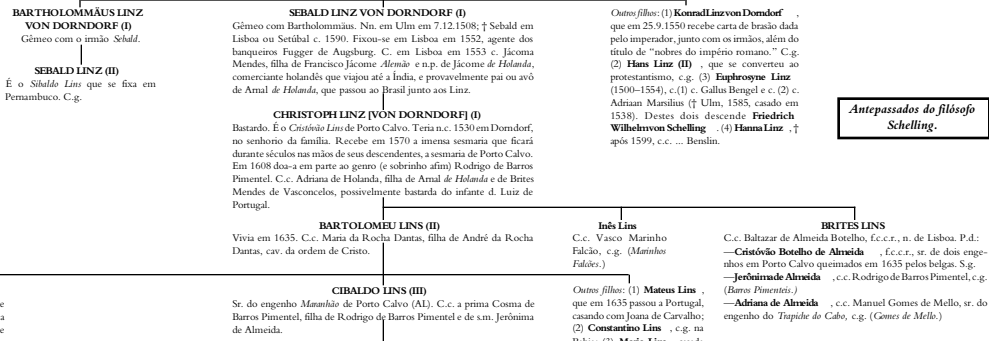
BARTHOLOMÄUS LINZ VON DORNDORF (I)
Gêmeo com o irmão *Sebald*.

SEBALD LINZ (II)
É o *Sibaldo Lins* que se fixa em Pernambuco. C.g.

SEBALD LINZ VON DORNDORF (I)
Gêmeo com Bartholommäus. Nn. em Ulm em 7.12.1508; † Sebald em Lisboa ou Setúbal c. 1590. Fixou-se em Lisboa em 1552, agente dos banqueiros Fugger de Augsburg. C. em Lisboa em 1553 c. Jácoma Mendes, filha de Francisco Jácome *Alemão* e n.p. de Jácome *de Holanda*, comerciante holandês que viajou até a Índia, e provavelmente pai ou avô de Arnal *de Holanda*, que passou ao Brasil junto aos Linz.

*Outros filhos*: (1) **Konrad Linz von Dorndorf**, que em 25.9.1550 recebe carta de brasão dada pelo imperador, junto com os irmãos, além do título de "nobres do império romano." C.g. (2) **Hans Linz (II)**, que se converteu ao protestantismo, c.g. (3) **Euphrosyne Linz** (1500–1554), c.(1) c. Gallus Bengel e c. (2) c. Adriaan Marsilius († Ulm, 1585, casado em 1538). Destes dois descende **Friedrich Wilhelm von Schelling**. (4) **Hanna Linz**, † após 1599, c.c. ... Benslin.

*Antepassados do filósofo Schelling.*

CHRISTOPH LINZ [VON DORNDORF] (I)
Bastardo. É o *Cristóvão Lins* de Porto Calvo. Teria n.c. 1530 em Dorndorf, no senhorio da família. Recebe em 1570 a imensa sesmaria que ficará durante séculos nas mãos de seus descendentes, a sesmaria de Porto Calvo. Em 1608 doa-a em parte ao genro (e sobrinho afim) Rodrigo de Barros Pimentel. C.c. Adriana de Holanda, filha de Arnal *de Holanda* e de Brites Mendes de Vasconcelos, possivelmente bastarda do infante d. Luiz de Portugal.

BARTOLOMEU LINS (II)
Vivia em 1635. C.c. Maria da Rocha Dantas, filha de André da Rocha Dantas, cav. da ordem de Cristo.

Inês Lins
C.c. Vasco Marinho Falcão, c.g. (*Marinhos Falcões*.)

BRITES LINS
C.c. Baltazar de Almeida Botelho, f.c.c.r., n. de Lisboa. P.d.:
—**Cristóvão Botelho de Almeida**, f.c.c.r., sr. de dois engenhos em Porto Calvo queimados em 1635 pelos belgas. S.g.
—**Jerônima de Almeida**, c.c. Rodrigo de Barros Pimentel, c.g. (*Barros Pimenteis*.)
—**Adriana de Almeida**, c.c. Manuel Gomes de Mello, sr. do engenho do *Trapiche do Cabo*, c.g. (*Gomes de Mello*.)

CIBALDO LINS (III)
Sr. do engenho *Maranhão* de Porto Calvo (AL). C.c. a prima Cosma de Barros Pimentel, filha de Rodrigo de Barros Pimentel e de s.m. Jerônima de Almeida.

*Outros filhos*: (1) **Mateus Lins**, que em 1635 passou a Portugal, casando com Joana de Carvalho; (2) **Constantino Lins**, c.g. na Bahia; (3) **Maria Lins**, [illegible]